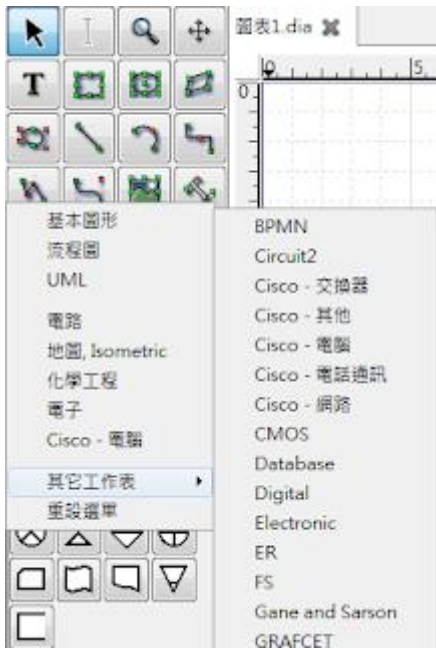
圖表1.dia

0

5

基本圖形
流程圖
UML
電路
地圖, Isometric
化學工程
電子
Cisco - 電腦
其它工作表
重設選單

BPMN
Circuit2
Cisco - 交換器
Cisco - 其他
Cisco - 電腦
Cisco - 電話通訊
Cisco - 網路
CMOS
Database
Digital
Electronic
ER
FS
Gane and Sarson
GRAFCET